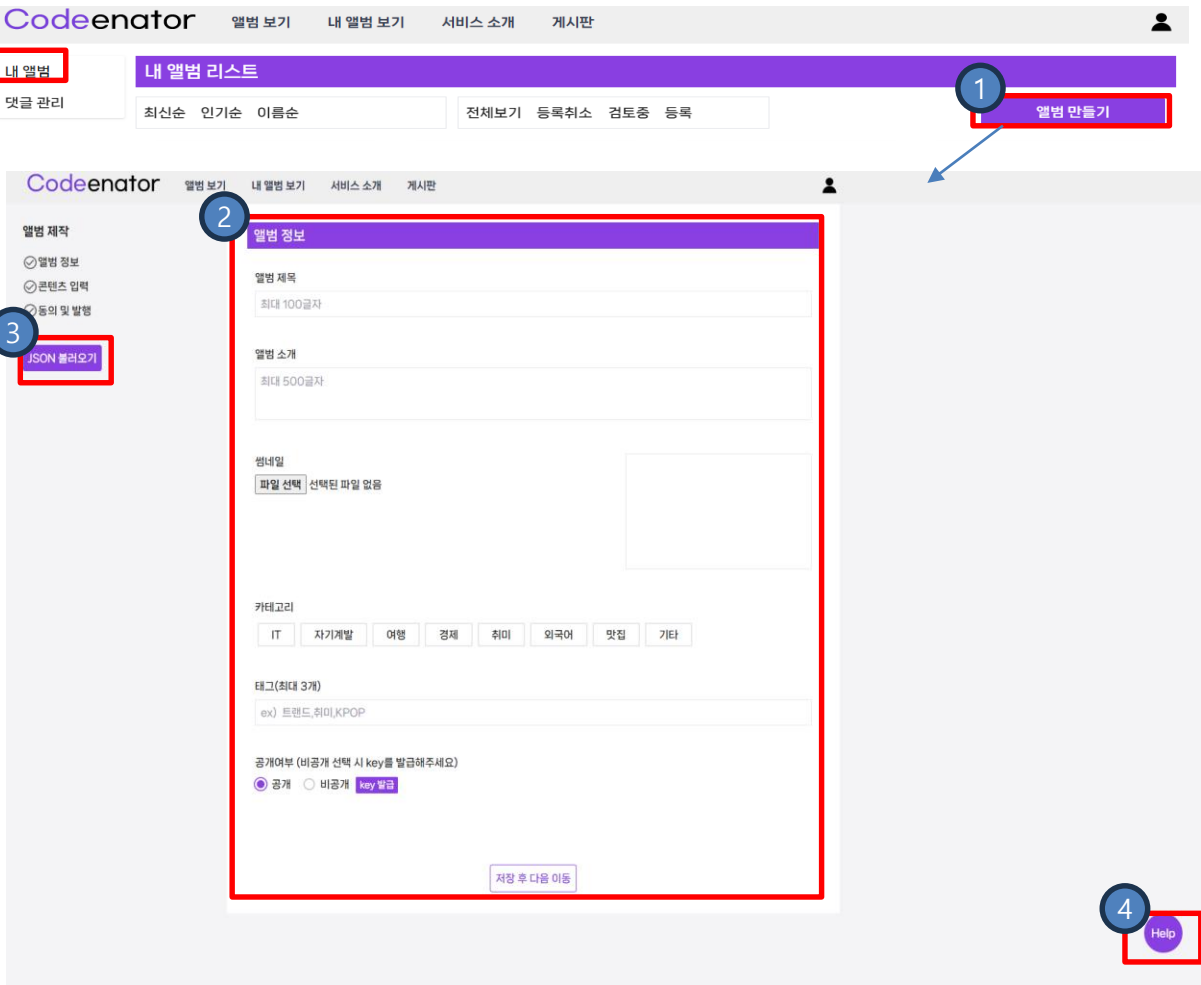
Codeenator 앨범 보기 내 앨범 보기 서비스 소개 게시판

내 앨범
댓글 관리

내 앨범 리스트

최신순 인기순 이름순

전체보기 등록취소 검토중 등록

1

앨범 만들기

Codeenator 앨범 보기 내 앨범 보기 서비스 소개 게시판

앨범 제작
앨범 정보
콘텐츠 입력
동의 및 발행

3

JSON 불러오기

2

앨범 정보

앨범 제목
최대 100글자

앨범 소개
최대 500글자

썸네일
파일 선택 선택된 파일 없음

카테고리
| IT | 자기계발 | 여행 | 경제 | 취미 | 외국어 | 맛집 | 기타 |
|---|---|---|---|---|---|---|---|

태그(최대 3개)
ex) 트랜드,취미,KPOP

공개여부 (비공개 선택 시 key를 발급해주세요)
공개 비공개 key 발급

저장 후 다음 이동

4

Help